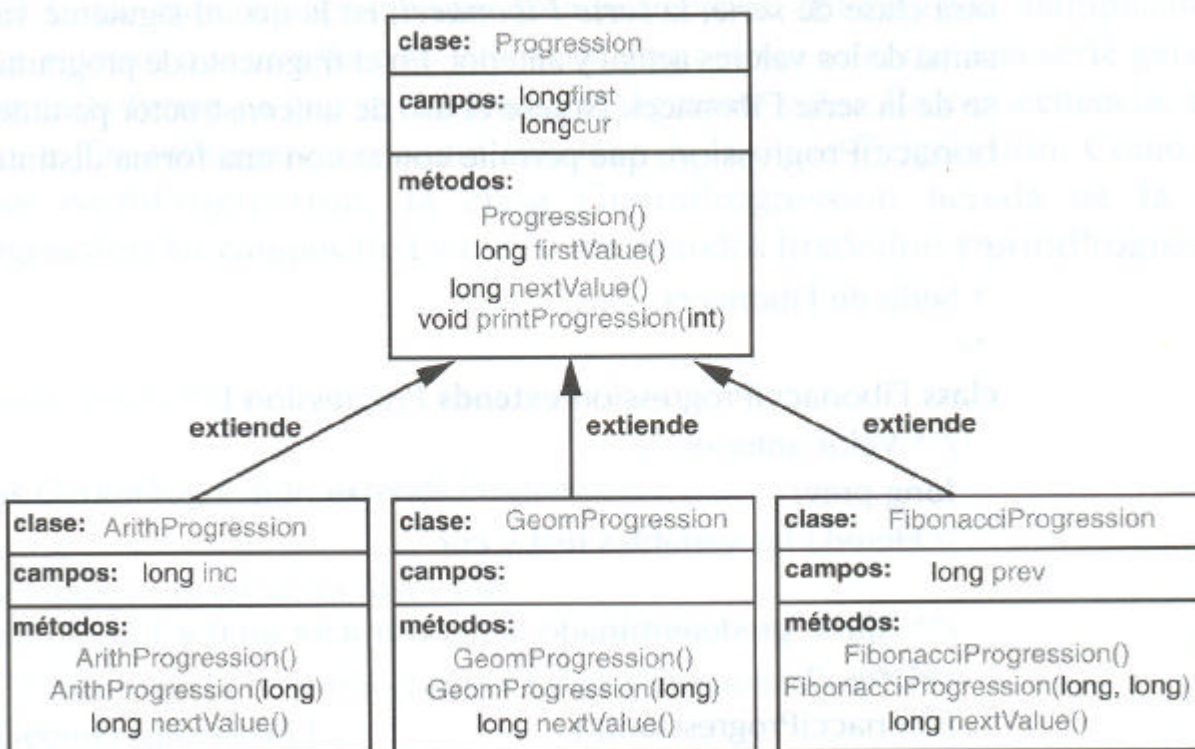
clase: Progression

campos: longfirst
longcur

métodos:
Progression()
long firstValue()
long nextValue()
void printProgression(int)

extiende

extiende

extiende

clase: ArithProgression

campos: long inc

métodos:
ArithProgression()
ArithProgression(long)
long nextValue()

clase: GeomProgression

campos:

métodos:
GeomProgression()
GeomProgression(long)
long nextValue()

clase: FibonacciProgression

campos: long prev

métodos:
FibonacciProgression()
FibonacciProgression(long, long)
long nextValue()